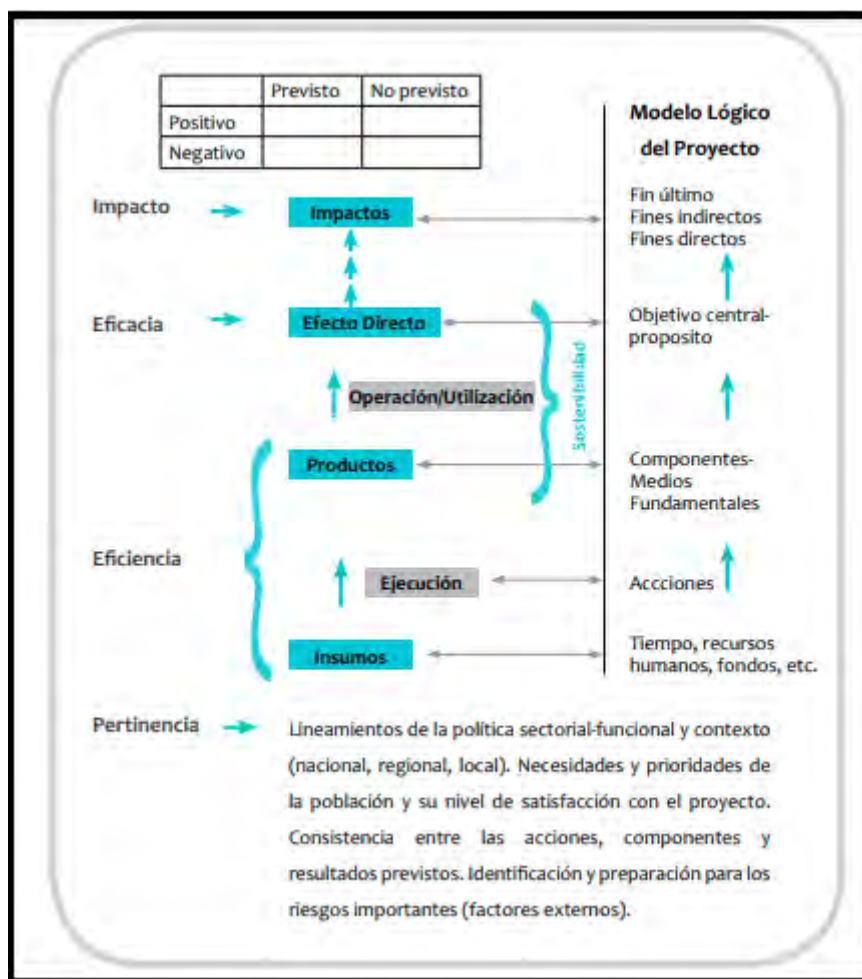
| | Previsto | No previsto |
|---|---|---|
| Positivo | | |
| Negativo | | |

Modelo Lógico del Proyecto

Impacto

Impactos

Fin último
Fines indirectos
Fines directos

Eficacia

Efecto Directo

Objetivo central-proposito

Operación/Utilización

Sostenibilidad

Productos

Componentes-Medios Fundamentales

Eficiencia

Ejecución

Accciones

Insumos

Tiempo, recursos humanos, fondos, etc.

Pertinencia

Lineamientos de la política sectorial-funcional y contexto (nacional, regional, local). Necesidades y prioridades de la población y su nivel de satisfacción con el proyecto. Consistencia entre las acciones, componentes y resultados previstos. Identificación y preparación para los riesgos importantes (factores externos).